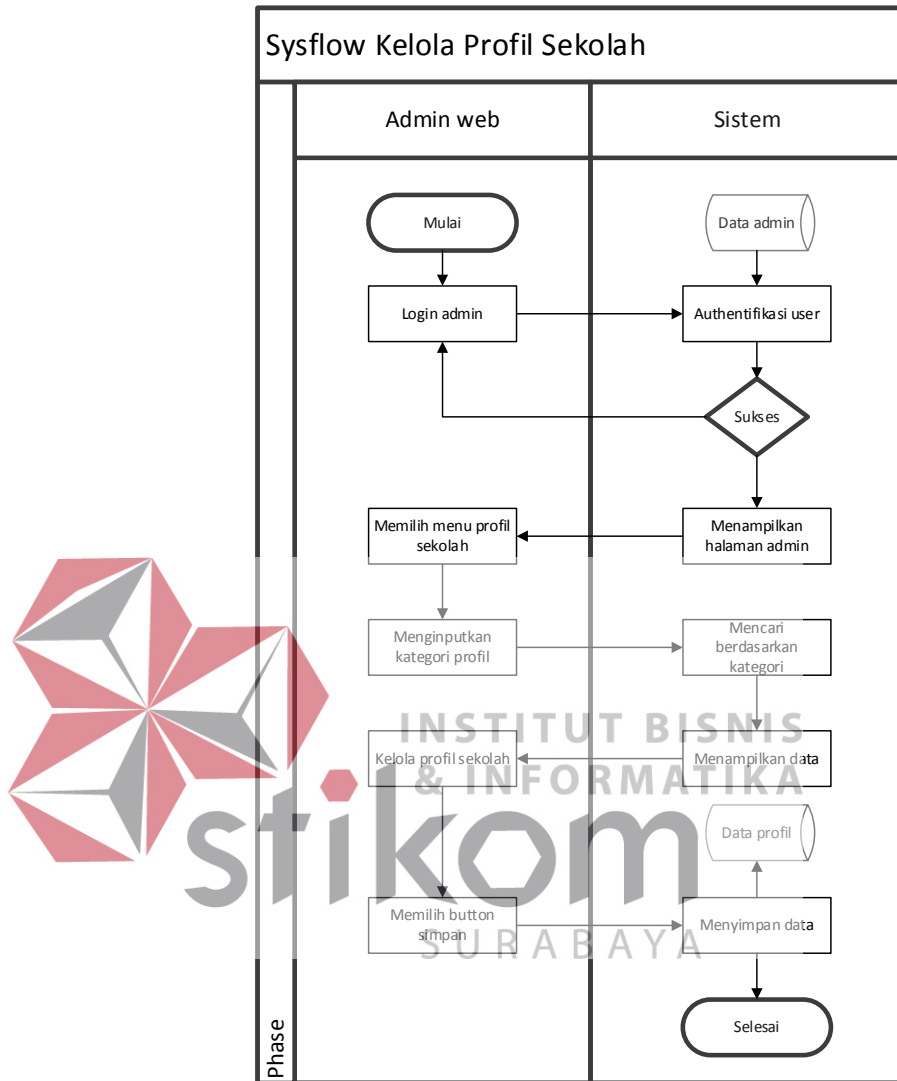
Sysflow Kelola Profil Sekolah

Admin web

Sistem

Mulai

Data admin

Login admin

Authentifikasi user

Sukses

Memilih menu profil sekolah

Menampilkan halaman admin

Menginputkan kategori profil

Mencari berdasarkan kategori

INSTITUT BISNIS & INFORMATIKA

Kelola profil sekolah

Menampilkan data

stikom

Data profil

Memilih button simpan

Menyimpan data

SURABAYA

Selesai

Phase